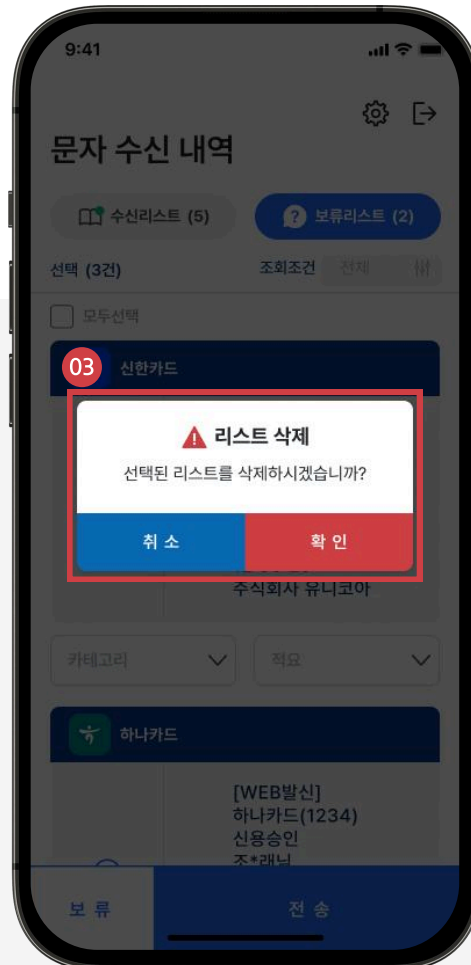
9:41

문자 수신 내역

수신리스트 (5)

보류리스트 (2)

선택 (3건)

조회조건 전체

모두선택

신한카드

03

리스트 삭제

선택된 리스트를 삭제하시겠습니까?

취 소

확 인

주식회사 유니코아

카테고리

적요

하나카드

[WEB발신]
하나카드(1234)
신용승인
조*래님

보 류

전 송